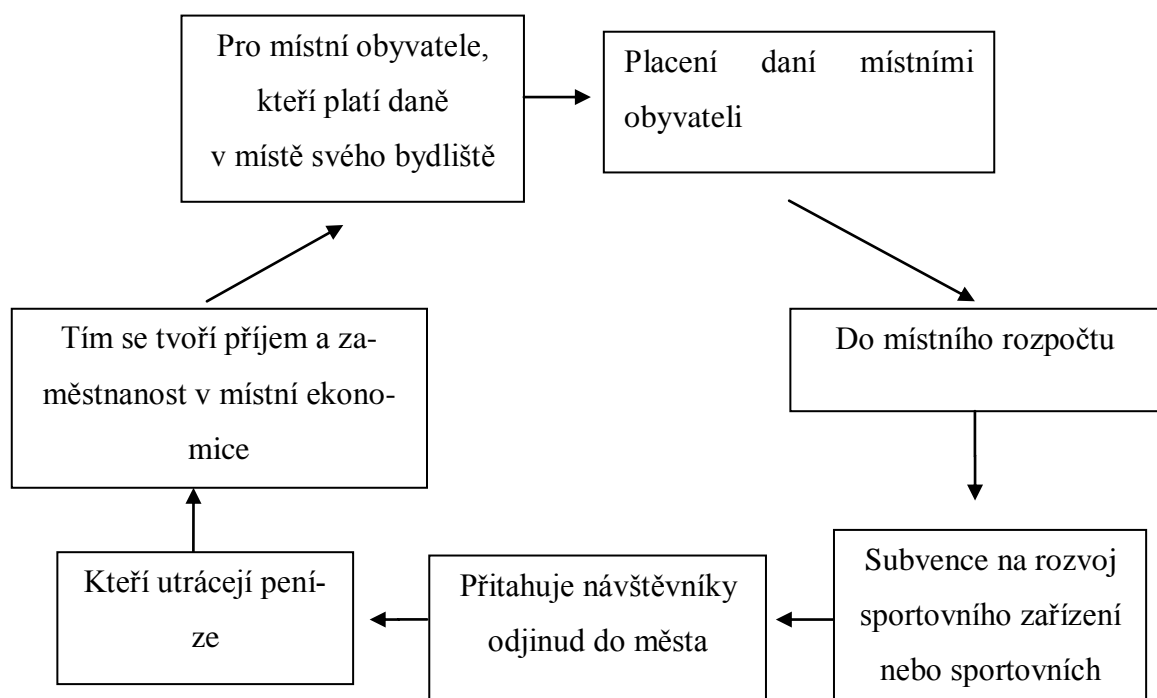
Pro místní obyvatele, kteří platí daně v místě svého bydliště

Placení daní místními obyvateli

Do místního rozpočtu

Subvence na rozvoj sportovního zařízení nebo sportovních

Přitahuje návštěvníky odjinud do města

Kteří utrácejí peníze

Tím se tvoří příjem a zaměstnanost v místní ekonomice